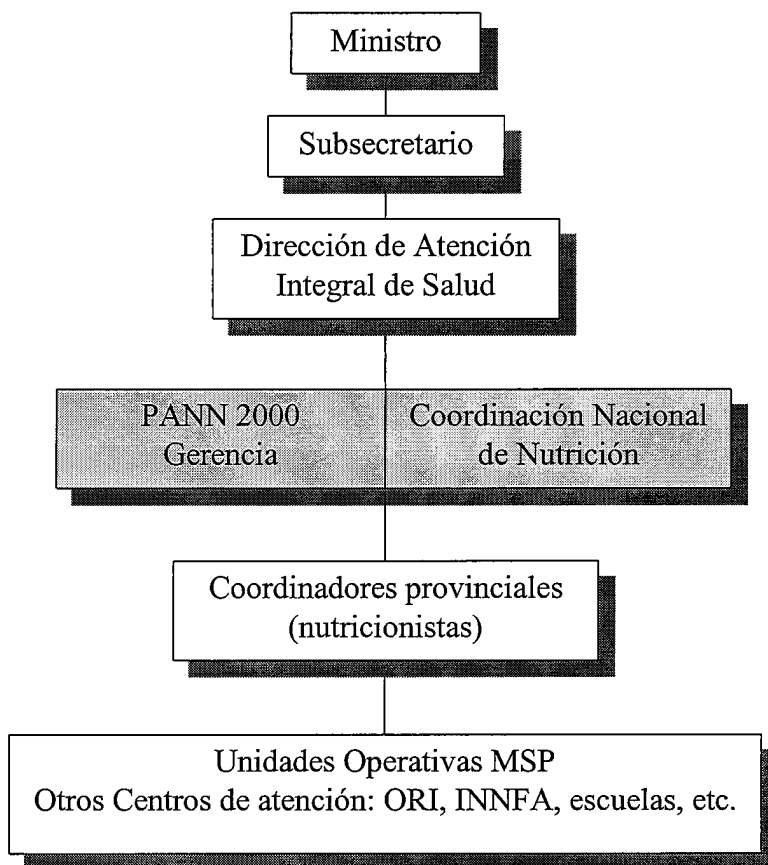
Ministro

Subsecretario

Dirección de Atención Integral de Salud

PANN 2000 Gerencia

Coordinación Nacional de Nutrición

Coordinadores provinciales (nutricionistas)

Unidades Operativas MSP
Otros Centros de atención: ORI, INNFA, escuelas, etc.